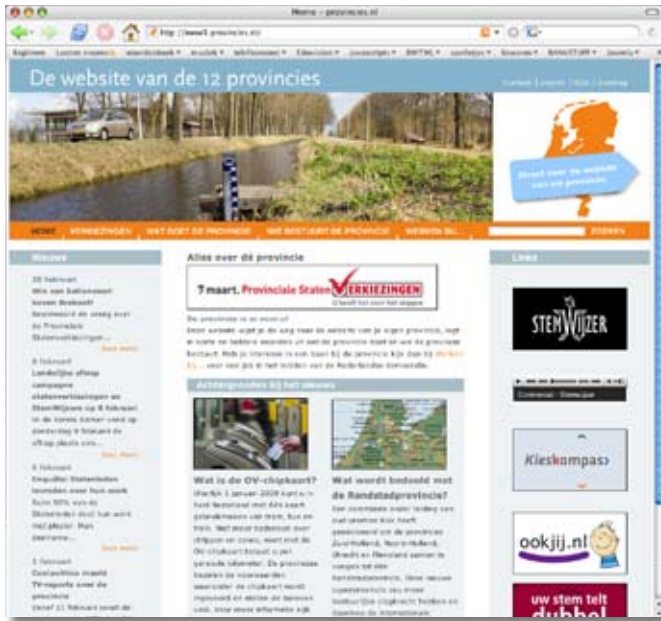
Home - provincies.nl

http://www3.provincies.nl/

De website van de 12 provincies

Contact | Inloggen | Help | Sitemap

Direct naar de website van uw provincie

HOME VERKIEZINGEN WAT DOET DE PROVINCIE WIE BESTUURT DE PROVINCIE WERKEN BIJ... ZOEKEN

Nieuws

20 februari
Win een ballonvaart boven Brabant!
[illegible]
Lees meer

8 februari
Landelijke aftrap campagne statenverkiezingen en StemWijzer op 8 februari
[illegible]
Lees meer

6 februari
Enquête: Statenleden tevreden over hun werk
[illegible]
Lees meer

2 februari
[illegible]

Alles over de provincie

7 maart. Provinciale Staten Verkiezingen
U heeft het voor het zeggen

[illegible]

Achtergronden bij het nieuws

Wat is de OV-chipkaart?
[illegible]

Wat wordt bedoeld met de Randstadprovincie?
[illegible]

Links

STEMWIJZER

Kieskompas

ookjij.nl

uw stem telt dubbel